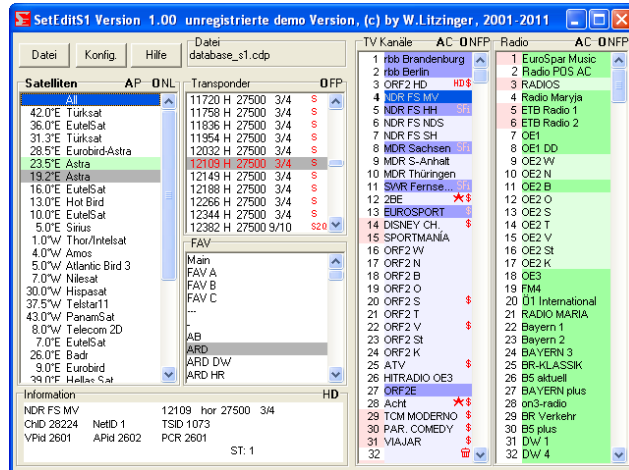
SetEditS1 Version 1.00 unregistrierte demo Version, (c) by W.Litzinger, 2001-2011

Datei | Konfig. | Hilfe

Datei
database_s1.cdp

Satelliten AP ONL
All
42.0°E Türksat
36.0°E EutelSat
31.3°E Türksat
28.5°E Eurobird-Astra
23.5°E Astra
19.2°E Astra
16.0°E EutelSat
13.0°E Hot Bird
10.0°E EutelSat
5.0°E Sirius
1.0°W Thor/Intelsat
4.0°W Amos
5.0°W Atlantic Bird 3
7.0°W Nilesat
30.0°W Hispasat
37.5°W Telstar11
43.0°W PanamSat
8.0°W Telecom 2D
7.0°E EutelSat
26.0°E Badr
9.0°E Eurobird
39.0°E Hellas Sat

Transponder OFP
11720 H 27500 3/4 S
11758 H 27500 3/4 S
11836 H 27500 3/4 S
11954 H 27500 3/4 S
12032 H 27500 3/4 S
12109 H 27500 3/4 S
12149 H 27500 3/4 S
12188 H 27500 3/4 S
12266 H 27500 3/4 S
12344 H 27500 3/4 S
12382 H 27500 9/10 S20

FAV
Main
FAV A
FAV B
FAV C
--
-
AB
ARD
ARD DW
ARD HR

TV Kanäle AC ONFP
1 rbb Brandenburg
2 rbb Berlin
3 ORF2 HD HD$
4 NDR FS MV
5 NDR FS HH SH
6 NDR FS NDS
7 NDR FS SH
8 MDR Sachsen SH
9 MDR S-Anhalt
10 MDR Thüringen
11 SWR Fernse... SH
12 2BE
13 EUROSPORT $
14 DISNEY CH. $
15 SPORTMANIA
16 ORF2 W
17 ORF2 N
18 ORF2 B
19 ORF2 O
20 ORF2 S $
21 ORF2 T
22 ORF2 V $
23 ORF2 St
24 ORF2 K
25 ATV $
26 HITRADIO OE3
27 ORF2E
28 Acht $
29 TCM MODERNO $
30 PAR. COMEDY $
31 VIAJAR $
32

Radio AC ONFP
1 EuroSpar Music
2 Radio POS AC
3 RADIOS
4 Radio Maryja
5 ETB Radio 1
6 ETB Radio 2
7 OE1
8 OE1 DD
9 OE2 W
10 OE2 N
11 OE2 B
12 OE2 O
13 OE2 S
14 OE2 T
15 OE2 V
16 OE2 St
17 OE2 K
18 OE3
19 FM4
20 01 International
21 RADIO MARIA
22 Bayern 1
23 Bayern 2
24 BAYERN 3
25 BR-KLASSIK
26 B5 aktuell
27 BAYERN plus
28 on3-radio
29 BR Verkehr
30 B5 plus
31 DW 1
32 DW 4

Information HD
NDR FS MV 12109 hor 27500 3/4
ChID 28224 NetID 1 TSID 1073
VPid 2601 APid 2602 PCR 2601
ST: 1